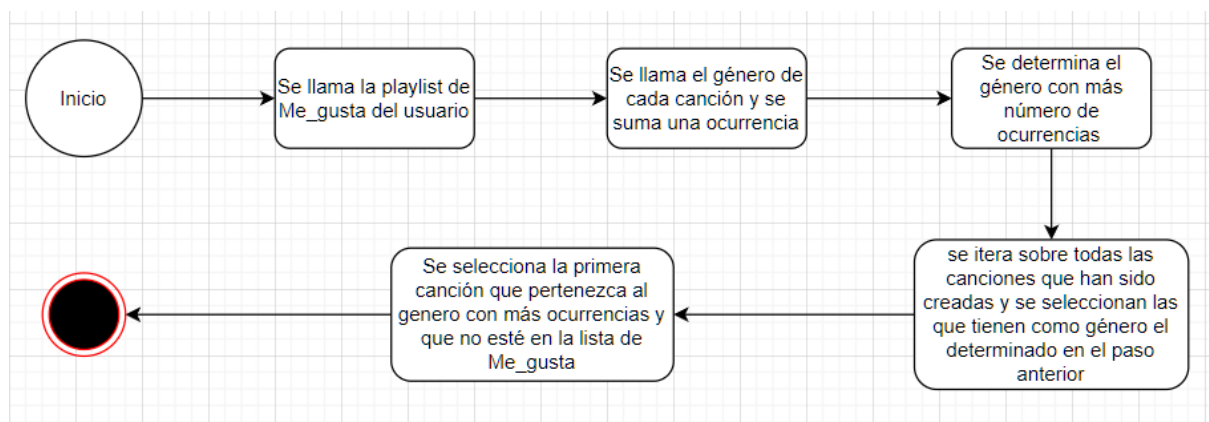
Inicio

Se llama la playlist de Me_gusta del usuario

Se llama el género de cada canción y se suma una ocurrencia

Se determina el género con más número de ocurrencias

se itera sobre todas las canciones que han sido creadas y se seleccionan las que tienen como género el determinado en el paso anterior

Se selecciona la primera canción que pertenezca al genero con más ocurrencias y que no esté en la lista de Me_gusta